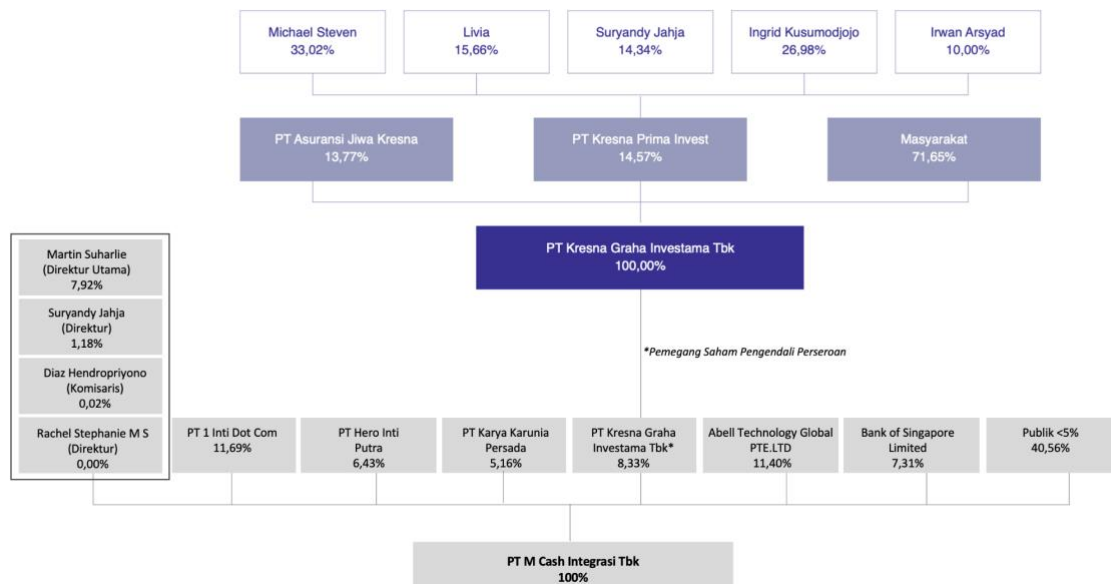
Michael Steven
33,02%

Livia
15,66%

Suryandy Jahja
14,34%

Ingrid Kusumodjojo
26,98%

Irwan Arsyad
10,00%

PT Asuransi Jiwa Kresna
13,77%

PT Kresna Prima Invest
14,57%

Masyarakat
71,65%

PT Kresna Graha Investama Tbk
100,00%

Martin Suharlie
(Direktur Utama)
7,92%

Suryandy Jahja
(Direktur)
1,18%

Diaz Hendropriyono
(Komisaris)
0,02%

Rachel Stephanie M S
(Direktur)
0,00%

*Pemegang Saham Pengendali Perseroan

PT 1 Inti Dot Com
11,69%

PT Hero Inti Putra
6,43%

PT Karya Karunia Persada
5,16%

PT Kresna Graha Investama Tbk*
8,33%

Abell Technology Global PTE.LTD
11,40%

Bank of Singapore Limited
7,31%

Publik <5%
40,56%

PT M Cash Integrasi Tbk
100%